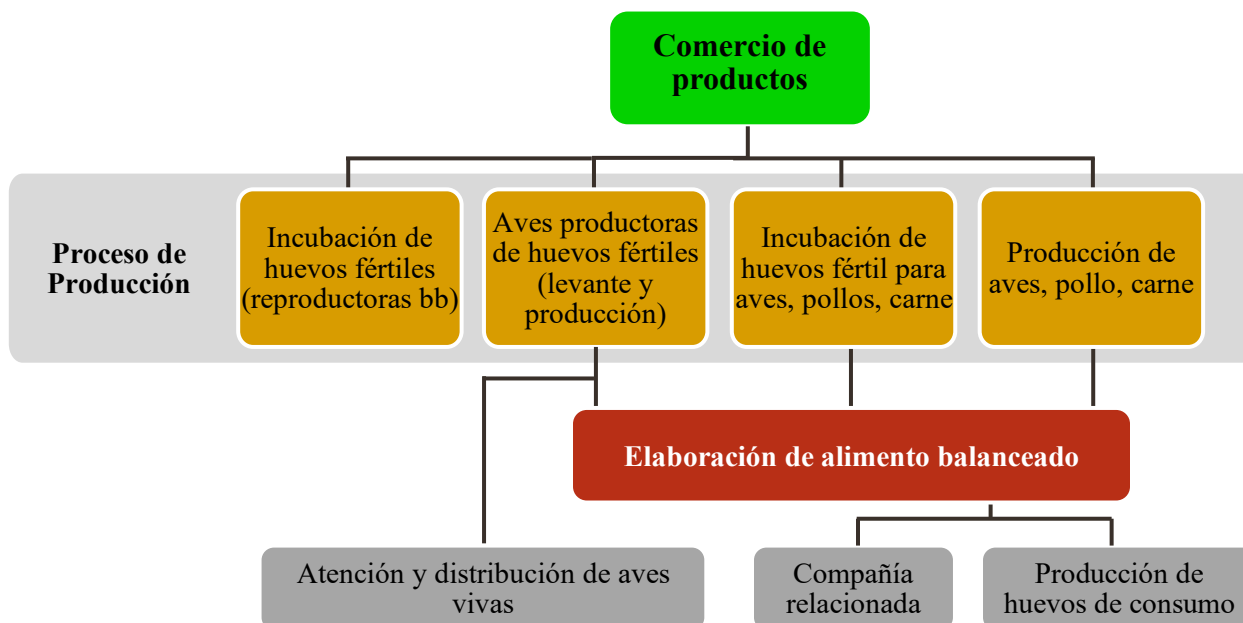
Comercio de productos

Proceso de Producción

Incubación de huevos fértiles (reproductoras bb)

Aves productoras de huevos fértiles (levante y producción)

Incubación de huevos fértil para aves, pollos, carne

Producción de aves, pollo, carne

Elaboración de alimento balanceado

Atención y distribución de aves vivas

Compañía relacionada

Producción de huevos de consumo